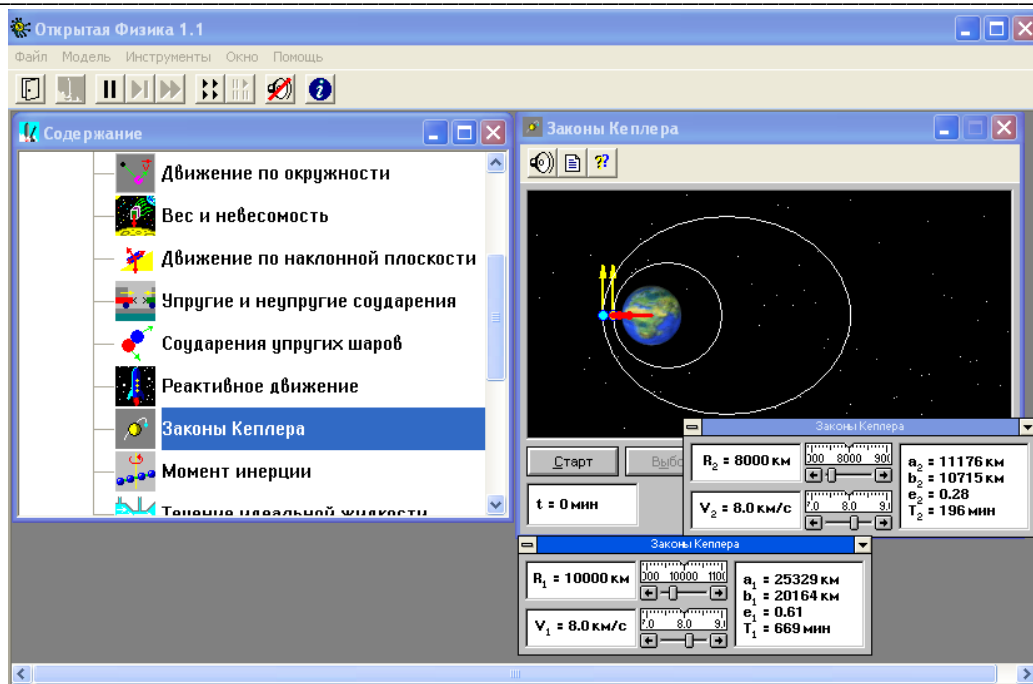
Открытая Физика 1.1

Файл Модель Инструменты Окно Помощь

Содержание

Движение по окружности

Вес и невесомость

Движение по наклонной плоскости

Упругие и неупругие соударения

Соударения упругих шаров

Реактивное движение

Законы Кеплера

Момент инерции

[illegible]

Законы Кеплера

Старт

Выбо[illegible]

t = 0 мин

Законы Кеплера

$R_2$ = 8000 км

000 8000 900

$V_2$ = 8.0 км/с

7.0 8.0 9.

$a_2$ = 11176 км
$b_2$ = 10715 км
$e_2$ = 0.28
$T_2$ = 196 мин

Законы Кеплера

$R_1$ = 10000 км

000 10000 1100

$V_1$ = 8.0 км/с

7.0 8.0 9.

$a_1$ = 25329 км
$b_1$ = 20164 км
$e_1$ = 0.61
$T_1$ = 669 мин